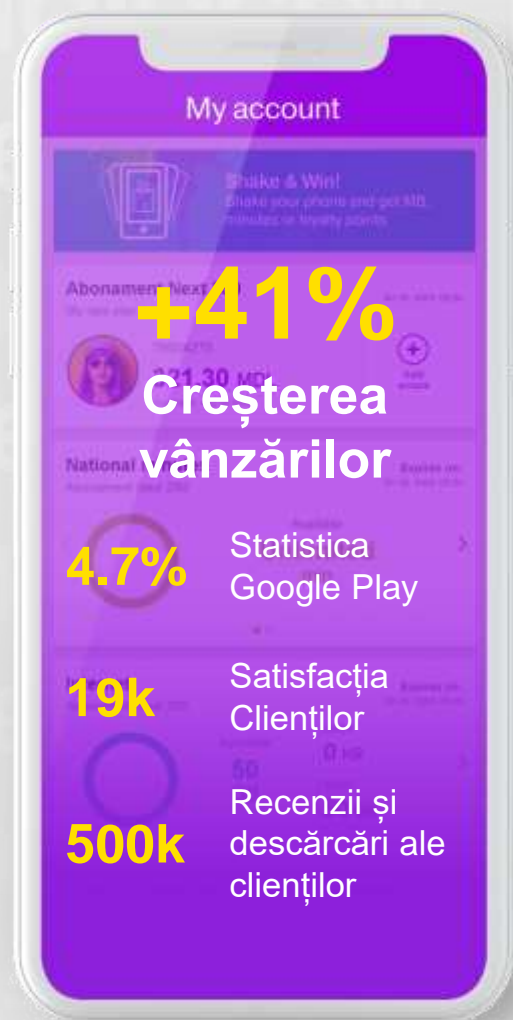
My account

Shake & Win!
Shake your phone and get MB, minutes or loyalty points

Abonament Next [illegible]

121.30 MDL

National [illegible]

Expires on

+41%
Creșterea vânzărilor

4.7%
Statistica Google Play

19k
Satisfacția Clienților

500k
Recenzii și descărcări ale clienților